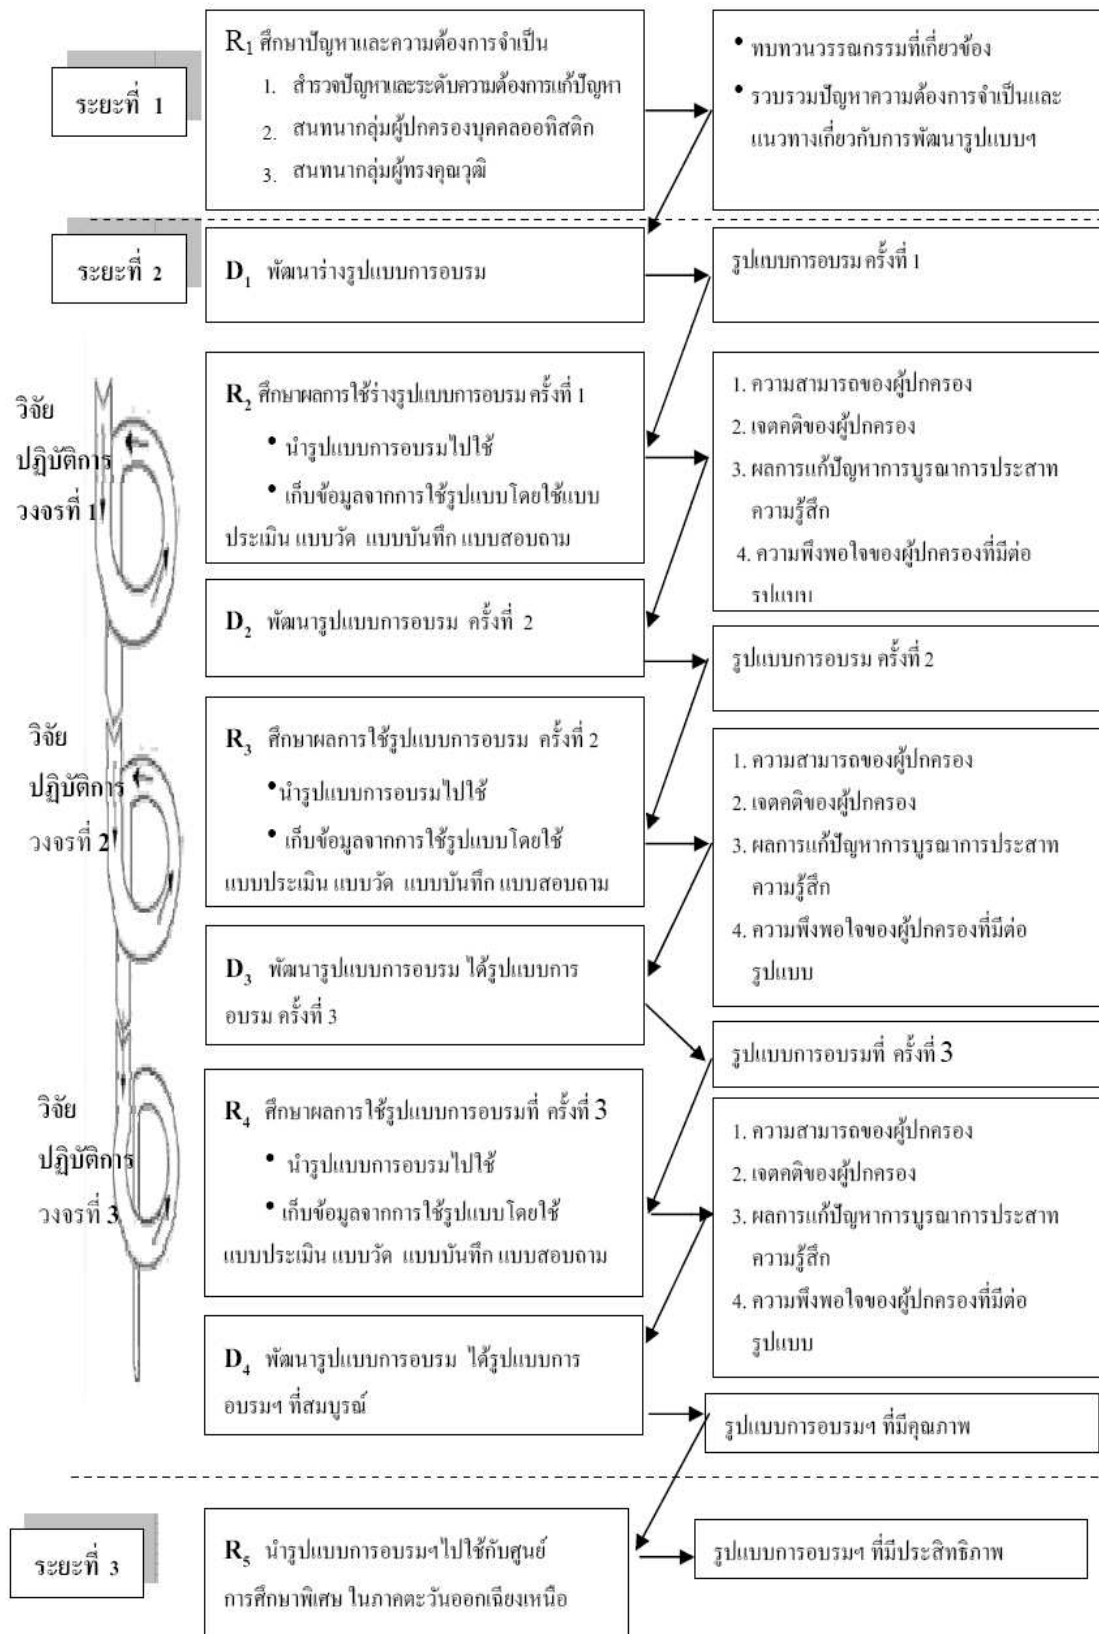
ระยะที่ 1

$R_1$ ศึกษาปัญหาและความต้องการจำเป็น
1. สำรวจปัญหาและระดับความต้องการแก้ปัญหา
2. สนทนากลุ่มผู้ปกครองบุคคลออทิสติก
3. สนทนากลุ่มผู้ทรงคุณวุฒิ

• ทบทวนวรรณกรรมที่เกี่ยวข้อง
• รวบรวมปัญหาความต้องการจำเป็นและแนวทางเกี่ยวกับการพัฒนารูปแบบฯ

ระยะที่ 2

$D_1$ พัฒนาร่างรูปแบบการอบรม

รูปแบบการอบรม ครั้งที่ 1

วิจัย ปฏิบัติการ วงจรที่ 1

$R_2$ ศึกษาผลการใช้ร่างรูปแบบการอบรม ครั้งที่ 1
• นำรูปแบบการอบรมไปใช้
• เก็บข้อมูลจากการใช้รูปแบบโดยใช้แบบประเมิน แบบวัด แบบบันทึก แบบสอบถาม

1. ความสามารถของผู้ปกครอง
2. เจตคติของผู้ปกครอง
3. ผลการแก้ปัญหาการบูรณาการประสาทความรู้สึก
4. ความพึงพอใจของผู้ปกครองที่มีต่อรูปแบบ

$D_2$ พัฒนารูปแบบการอบรม ครั้งที่ 2

รูปแบบการอบรม ครั้งที่ 2

วิจัย ปฏิบัติการ วงจรที่ 2

$R_3$ ศึกษาผลการใช้รูปแบบการอบรม ครั้งที่ 2
•นำรูปแบบการอบรมไปใช้
• เก็บข้อมูลจากการใช้รูปแบบโดยใช้แบบประเมิน แบบวัด แบบบันทึก แบบสอบถาม

1. ความสามารถของผู้ปกครอง
2. เจตคติของผู้ปกครอง
3. ผลการแก้ปัญหาการบูรณาการประสาทความรู้สึก
4. ความพึงพอใจของผู้ปกครองที่มีต่อรูปแบบ

$D_3$ พัฒนารูปแบบการอบรม ได้รูปแบบการอบรม ครั้งที่ 3

รูปแบบการอบรมที่ ครั้งที่ 3

วิจัย ปฏิบัติการ วงจรที่ 3

$R_4$ ศึกษาผลการใช้รูปแบบการอบรมที่ ครั้งที่ 3
• นำรูปแบบการอบรมไปใช้
• เก็บข้อมูลจากการใช้รูปแบบโดยใช้แบบประเมิน แบบวัด แบบบันทึก แบบสอบถาม

1. ความสามารถของผู้ปกครอง
2. เจตคติของผู้ปกครอง
3. ผลการแก้ปัญหาการบูรณาการประสาทความรู้สึก
4. ความพึงพอใจของผู้ปกครองที่มีต่อรูปแบบ

$D_4$ พัฒนารูปแบบการอบรม ได้รูปแบบการอบรมฯ ที่สมบูรณ์

รูปแบบการอบรมฯ ที่มีคุณภาพ

ระยะที่ 3

$R_5$ นำรูปแบบการอบรมฯไปใช้กับศูนย์การศึกษาพิเศษ ในภาคตะวันออกเฉียงเหนือ

รูปแบบการอบรมฯ ที่มีประสิทธิภาพ